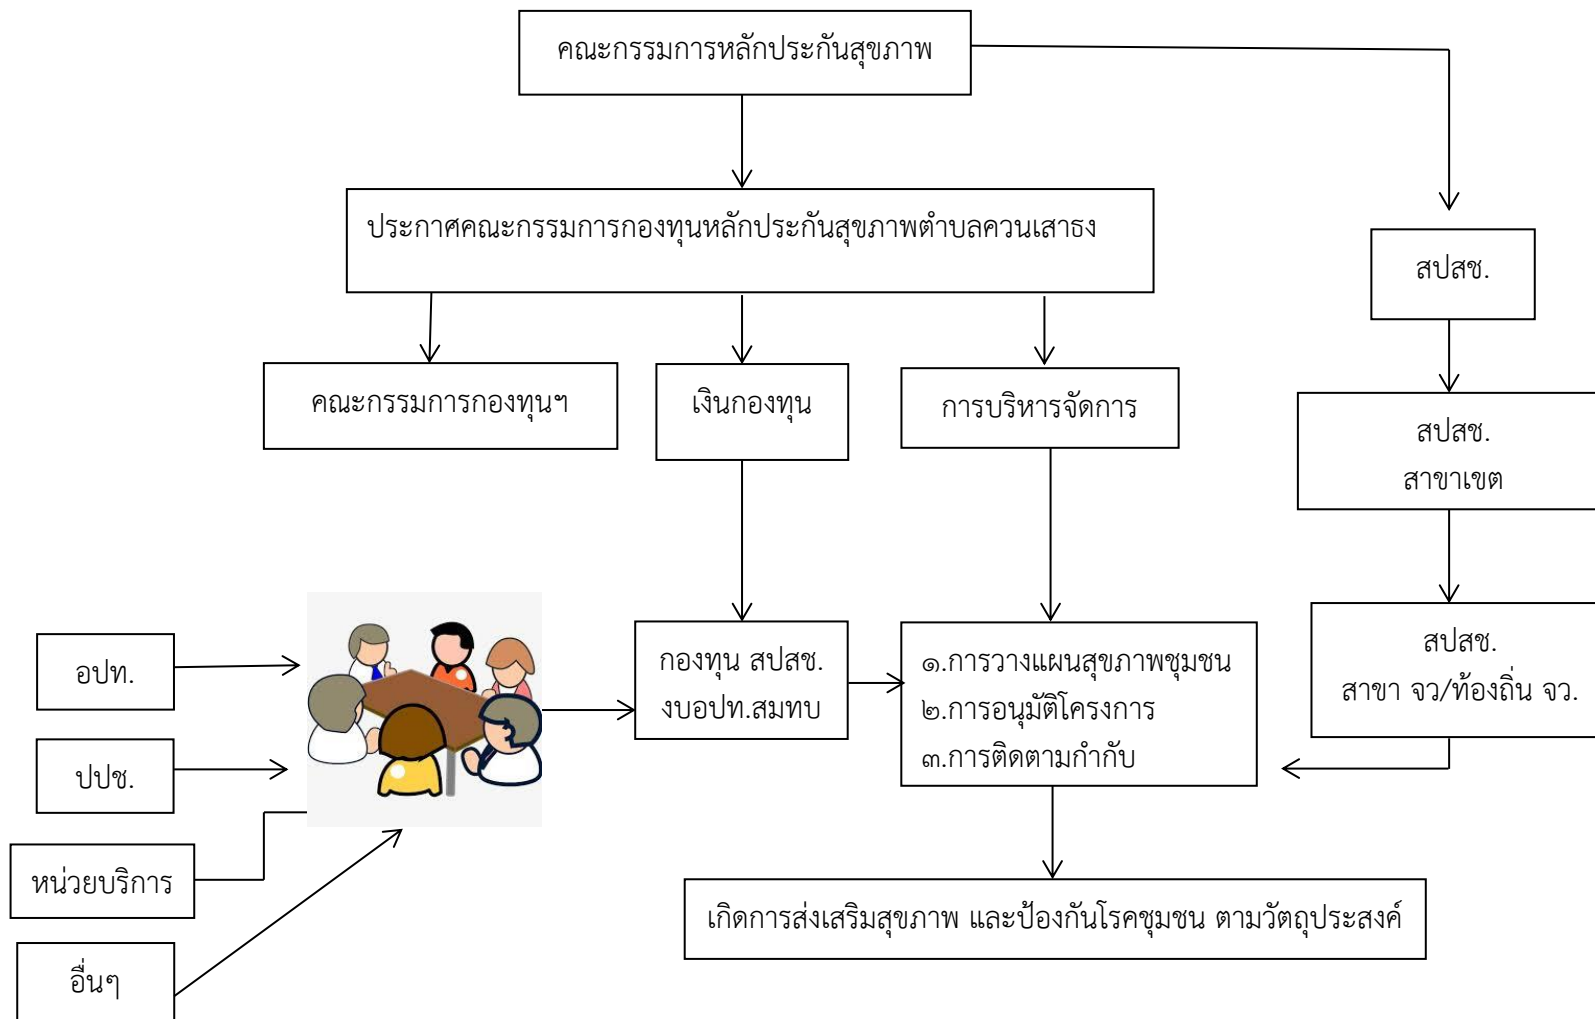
คณะกรรมการหลักประกันสุขภาพ

ประกาศคณะกรรมการกองทุนหลักประกันสุขภาพตำบลควนเสาธง

สปสช.

คณะกรรมการกองทุนฯ

เงินกองทุน

การบริหารจัดการ

สปสช.
สาขาเขต

สปสช.
สาขา จว/ท้องถิ่น จว.

อปท.

ปปช.

หน่วยบริการ

อื่นๆ

กองทุน สปสช.
งบอปท.สมทบ

๑.การวางแผนสุขภาพชุมชน
๒.การอนุมัติโครงการ
๓.การติดตามกำกับ

เกิดการส่งเสริมสุขภาพ และป้องกันโรคชุมชน ตามวัตถุประสงค์